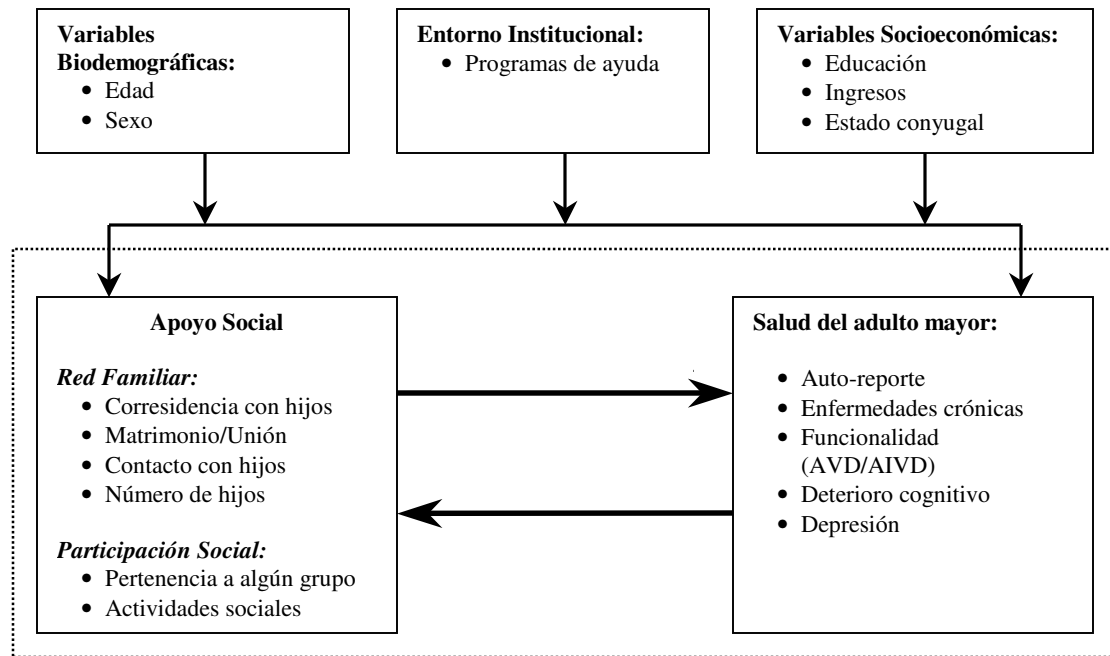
**Variables Biodemográficas:**
- Edad
- Sexo

**Entorno Institucional:**
- Programas de ayuda

**Variables Socioeconómicas:**
- Educación
- Ingresos
- Estado conyugal

**Apoyo Social**

*Red Familiar:*
- Corresidencia con hijos
- Matrimonio/Unión
- Contacto con hijos
- Número de hijos

*Participación Social:*
- Pertenencia a algún grupo
- Actividades sociales

**Salud del adulto mayor:**
- Auto-reporte
- Enfermedades crónicas
- Funcionalidad (AVD/AIVD)
- Deterioro cognitivo
- Depresión